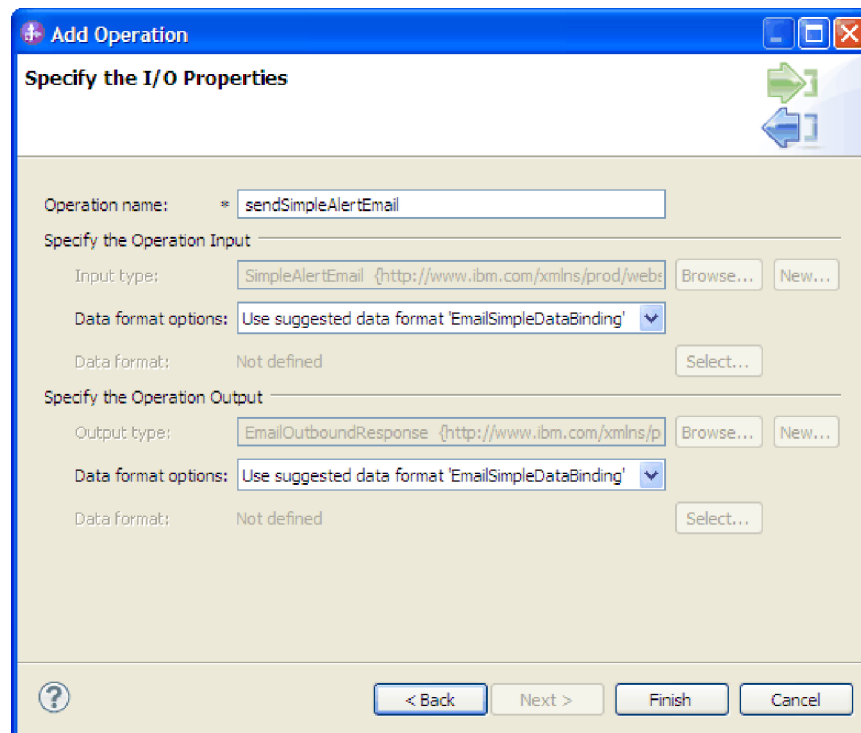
Add Operation

Specify the I/O Properties

Operation name: * sendSimpleAlertEmail

Specify the Operation Input

Input type: SimpleAlertEmail {http://www.ibm.com/xmlns/prod/webs Browse... New...

Data format options: Use suggested data format 'EmailSimpleDataBinding'

Data format: Not defined Select...

Specify the Operation Output

Output type: EmailOutboundResponse {http://www.ibm.com/xmlns/p Browse... New...

Data format options: Use suggested data format 'EmailSimpleDataBinding'

Data format: Not defined Select...

< Back Next > Finish Cancel